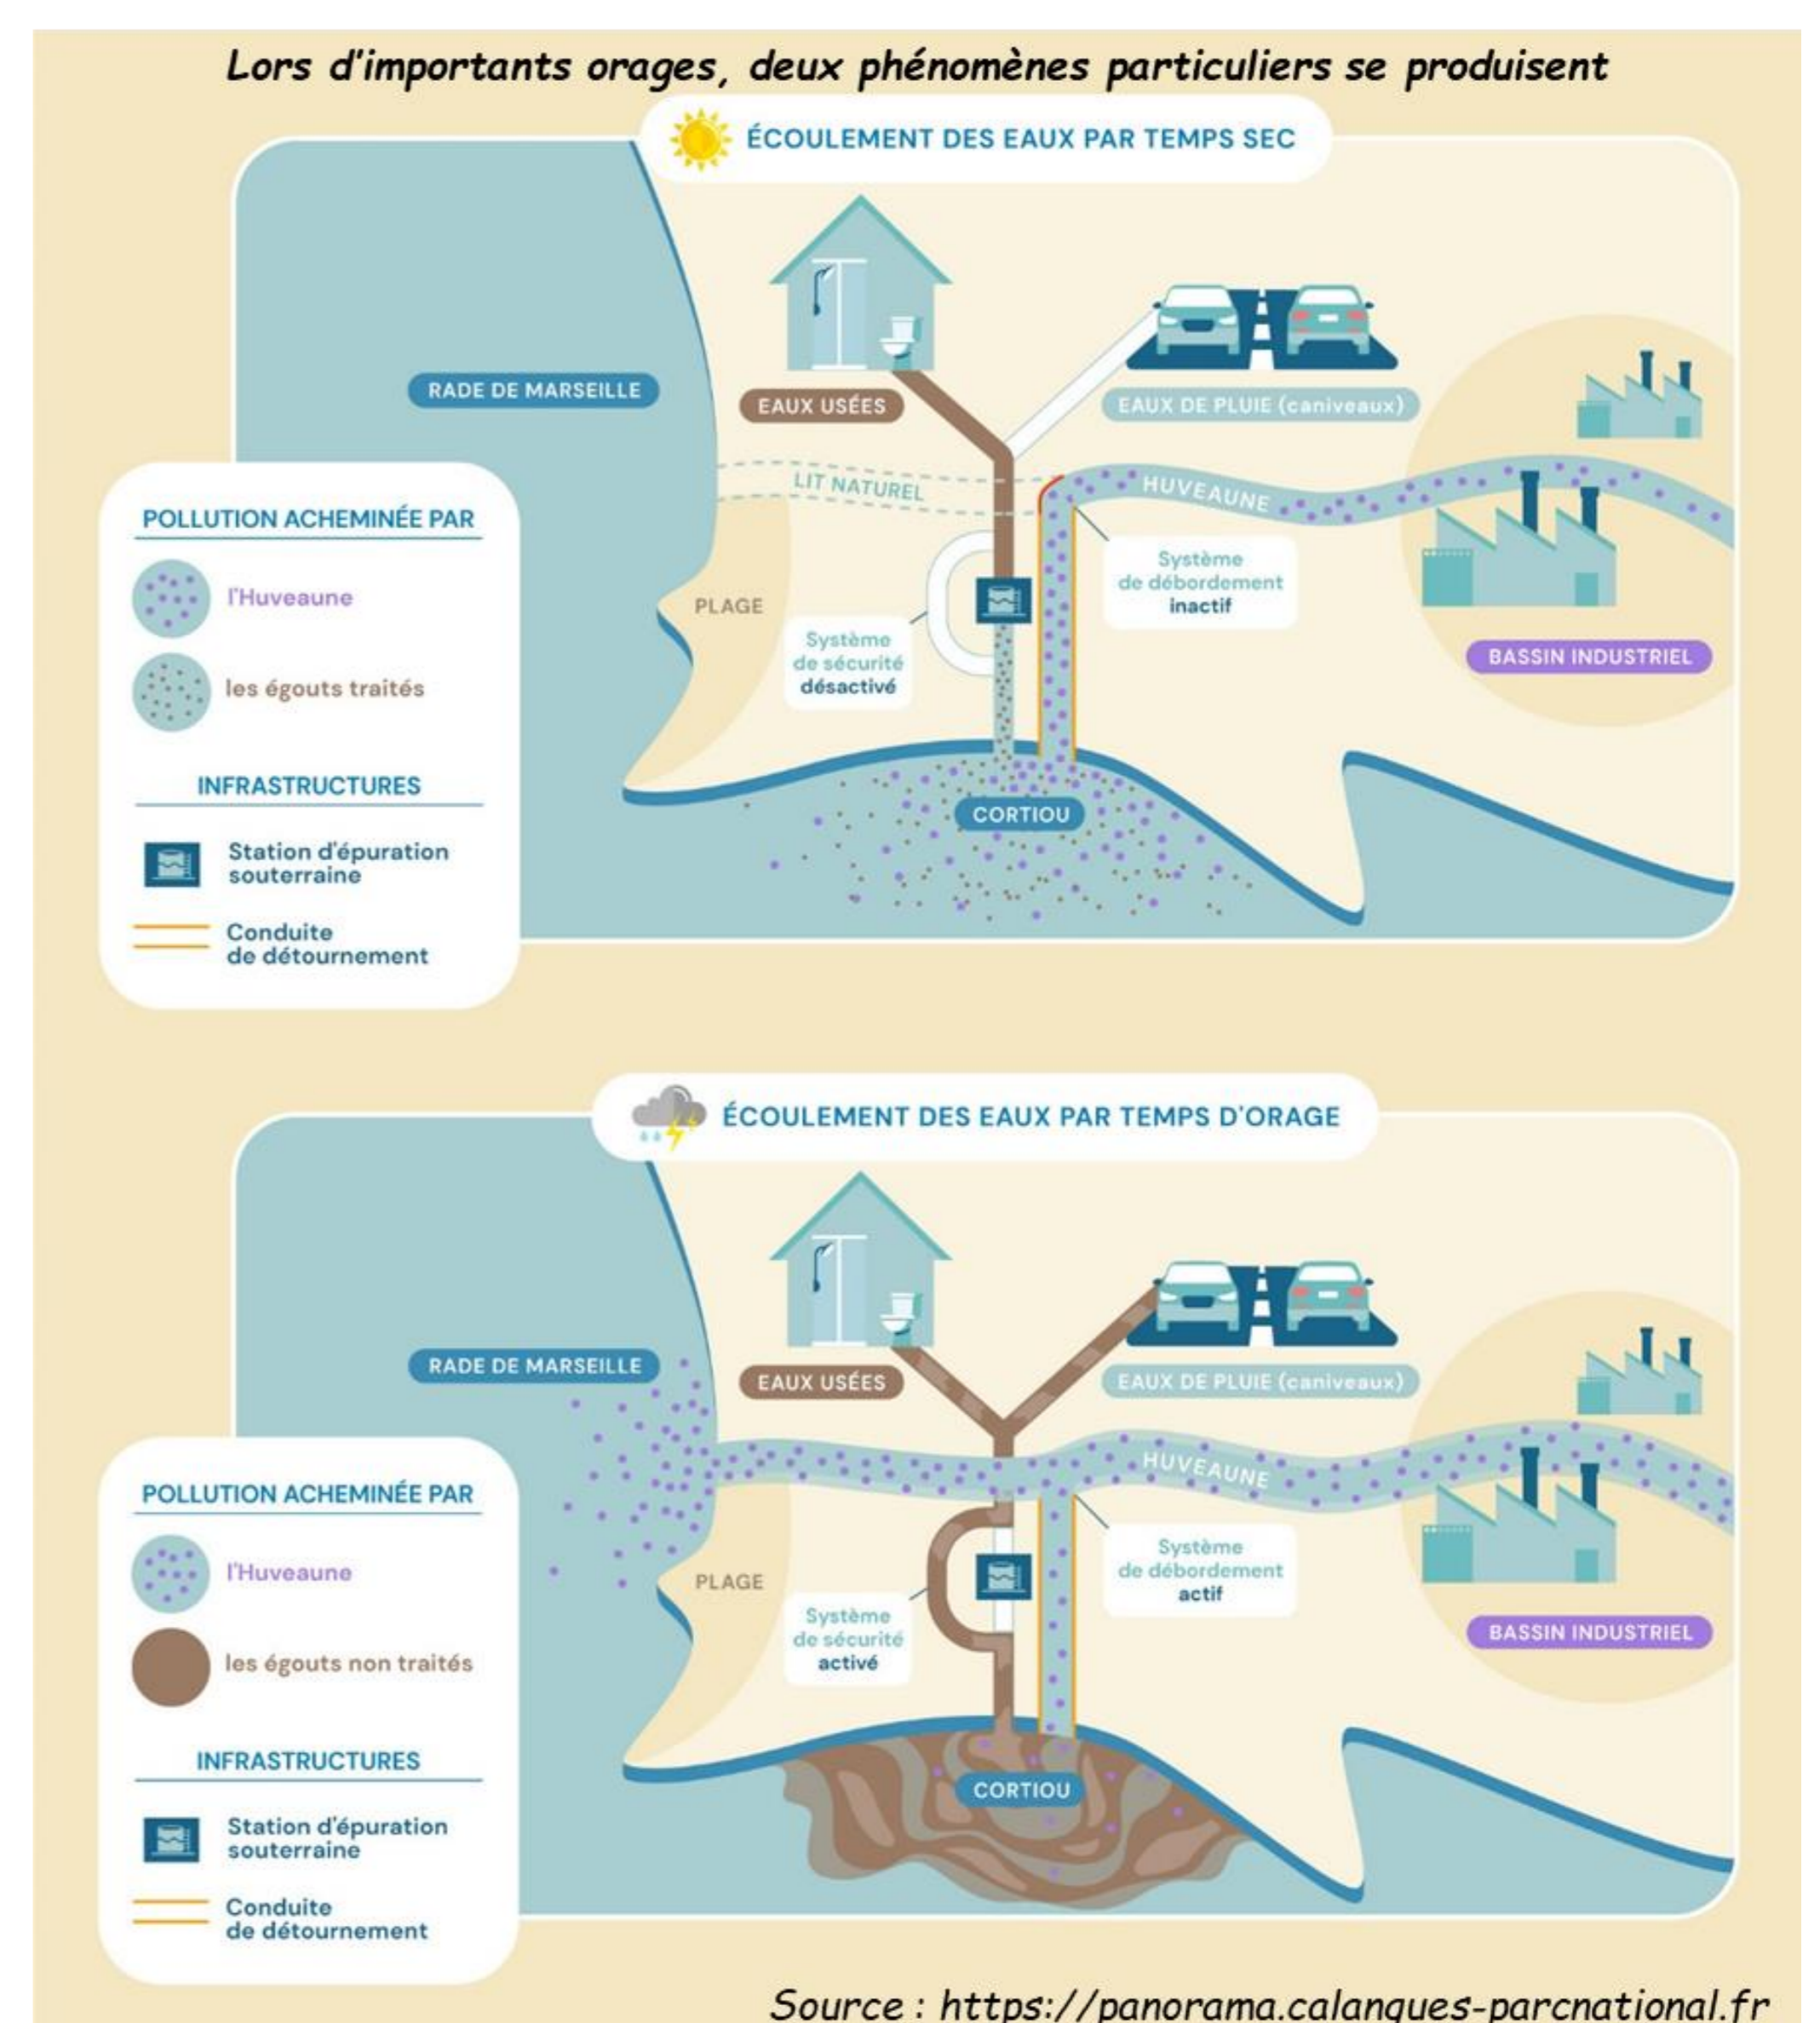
Lors d'importants orages, deux phénomènes particuliers se produisent

ÉCOULEMENT DES EAUX PAR TEMPS SEC

RADE DE MARSEILLE

EAUX USÉES

EAUX DE PLUIE (caniveaux)

LIT NATUREL

HUVEAUNE

Système de débordement inactif

PLAGE

Système de sécurité désactivé

BASSIN INDUSTRIEL

CORTIOU

POLLUTION ACHEMINÉE PAR

l'Huveaune

les égouts traités

INFRASTRUCTURES

Station d'épuration souterraine

Conduite de détournement

ÉCOULEMENT DES EAUX PAR TEMPS D'ORAGE

RADE DE MARSEILLE

EAUX USÉES

EAUX DE PLUIE (caniveaux)

HUVEAUNE

Système de débordement actif

PLAGE

Système de sécurité activé

BASSIN INDUSTRIEL

CORTIOU

POLLUTION ACHEMINÉE PAR

l'Huveaune

les égouts non traités

INFRASTRUCTURES

Station d'épuration souterraine

Conduite de détournement

Source : https://panorama.calanques-parcnational.fr